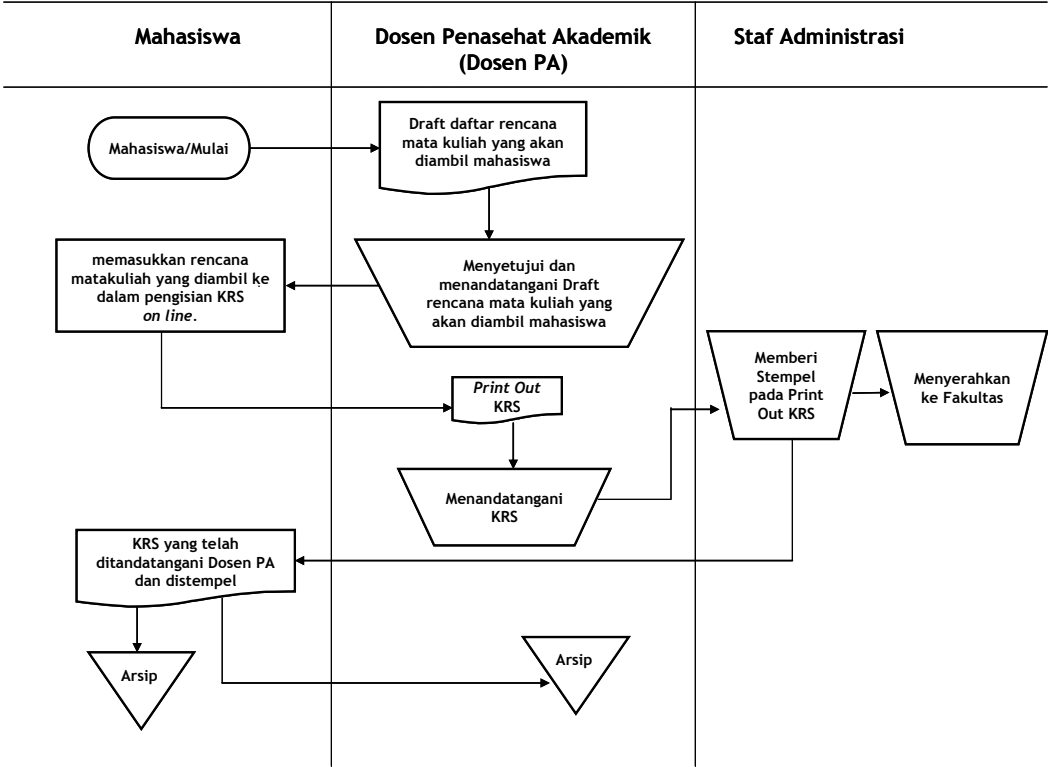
| Mahasiswa | Dosen Penasehat Akademik (Dosen PA) | Staf Administrasi |
|---|---|---|

Mahasiswa/Mulai

Draft daftar rencana mata kuliah yang akan diambil mahasiswa

Menyetujui dan menandatangani Draft rencana mata kuliah yang akan diambil mahasiswa

memasukkan rencana matakuliah yang diambil ke dalam pengisian KRS *on line*.

*Print Out* KRS

Menandatangani KRS

Memberi Stempel pada Print Out KRS

Menyerahkan ke Fakultas

KRS yang telah ditandatangani Dosen PA dan distempel

Arsip

Arsip